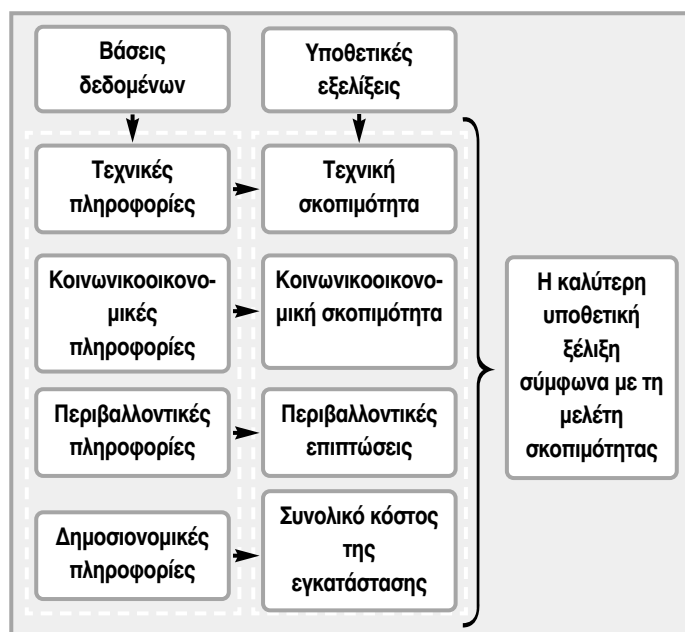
Βάσεις δεδομένων

Υποθετικές εξελίξεις

Τεχνικές πληροφορίες

Τεχνική σκοπιμότητα

Κοινωνικοοικονομικές πληροφορίες

Κοινωνικοοικονομική σκοπιμότητα

Περιβαλλοντικές πληροφορίες

Περιβαλλοντικές επιπτώσεις

Δημοσιονομικές πληροφορίες

Συνολικό κόστος της εγκατάστασης

Η καλύτερη υποθετική ξέλιξη σύμφωνα με τη μελέτη σκοπιμότητας